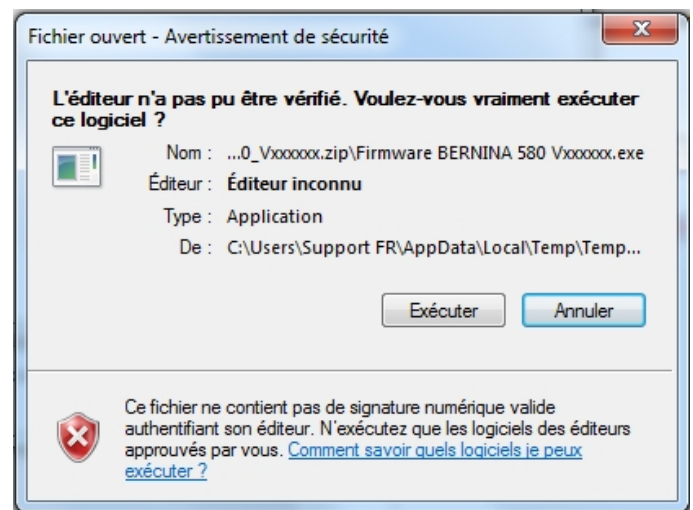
Fichier ouvert - Avertissement de sécurité

L'éditeur n'a pas pu être vérifié. Voulez-vous vraiment exécuter ce logiciel ?

Nom : ...0_Vxxxxxx.zip\Firmware BERNINA 580 Vxxxxxx.exe
Éditeur : Éditeur inconnu
Type : Application
De : C:\Users\Support FR\AppData\Local\Temp\Temp...

Exécuter
Annuler

Ce fichier ne contient pas de signature numérique valide authentifiant son éditeur. N'exécutez que les logiciels des éditeurs approuvés par vous. Comment savoir quels logiciels je peux exécuter ?